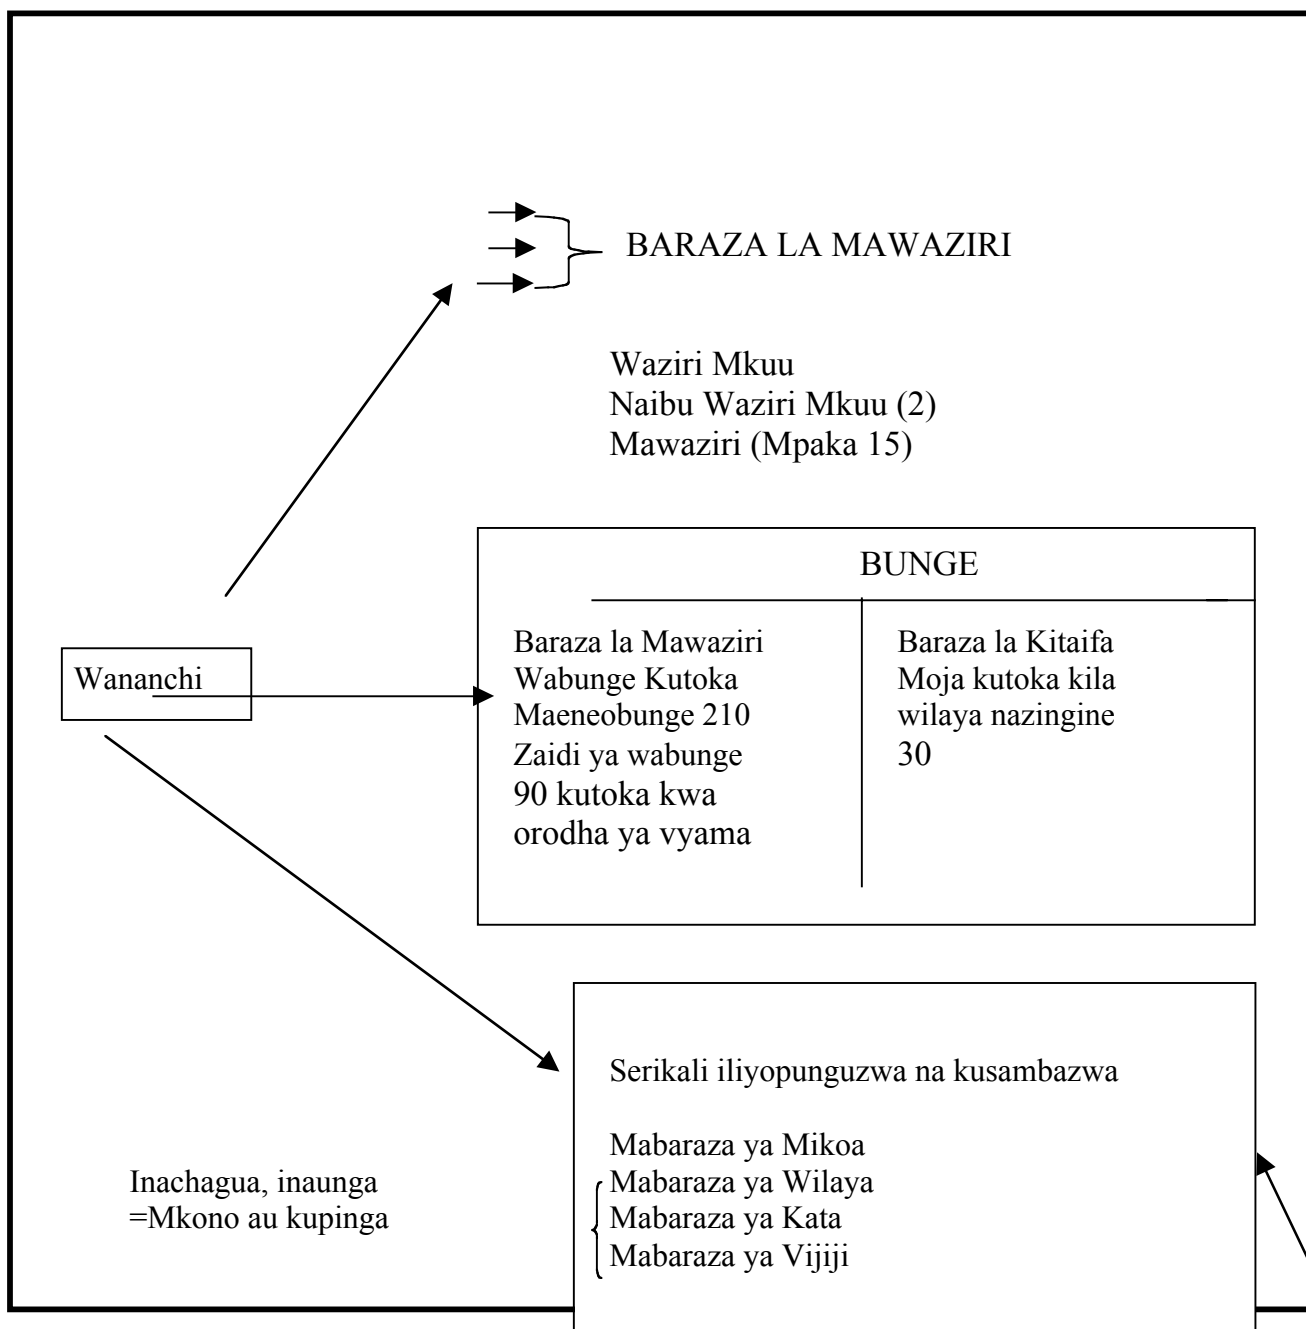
BARAZA LA MAWAZIRI

Waziri Mkuu
Naibu Waziri Mkuu (2)
Mawaziri (Mpaka 15)

BUNGE

Baraza la Mawaziri Wabunge Kutoka Maeneobunge 210 Zaidi ya wabunge 90 kutoka kwa orodha ya vyama

Baraza la Kitaifa Moja kutoka kila wilaya nazingine 30

Wananchi

Serikali iliyopunguzwa na kusambazwa

Mabaraza ya Mikoa
Mabaraza ya Wilaya
Mabaraza ya Kata
Mabaraza ya Vijiji

Inachagua, inaunga =Mkono au kupinga